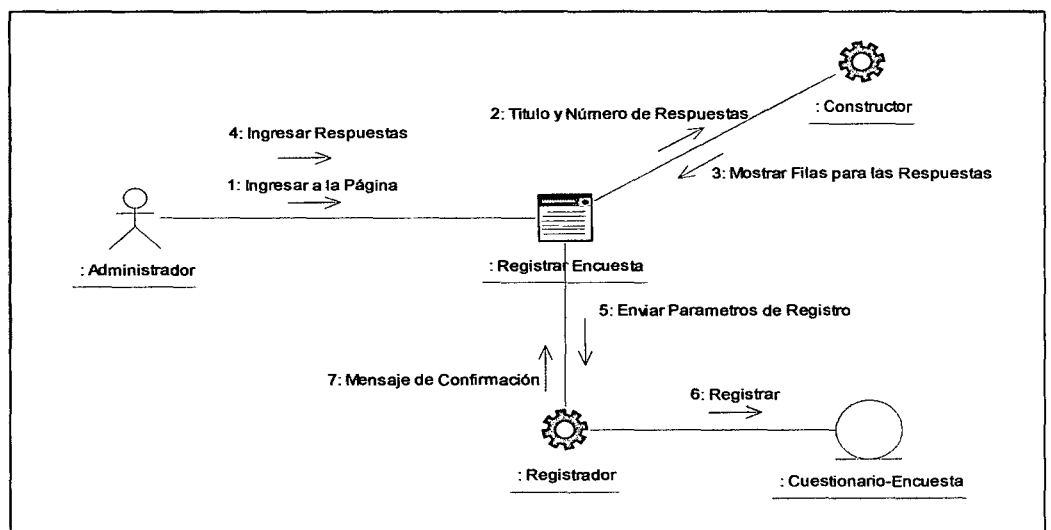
2: Titulo y Número de Respuestas

: Constructor

4: Ingresar Respuestas

3: Mostrar Filas para las Respuestas

1: Ingresar a la Página

: Administrador

: Registrar Encuesta

5: Enviar Parametros de Registro

7: Mensaje de Confirmación

6: Registrar

: Registrador

: Cuestionario-Encuesta